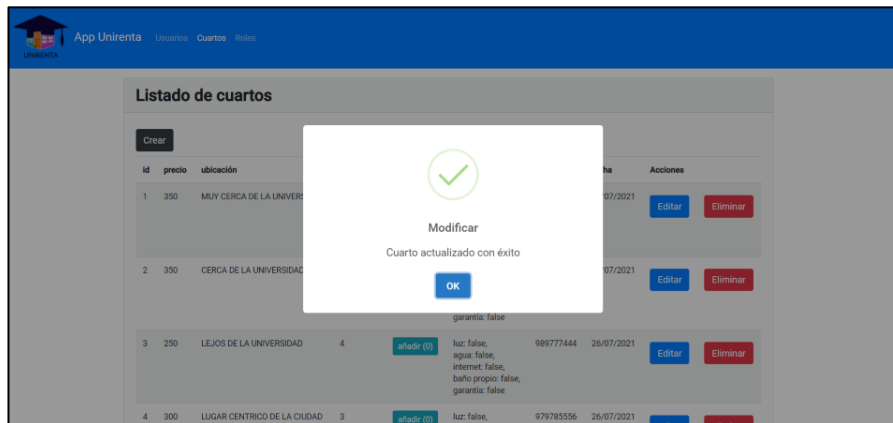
UNIRENTA App Unirenta Usuarios Cuartos Roles

Listado de cuartos

Crear

| id | precio | ubicación | | | | | ha | Acciones | |
|---|---|---|---|---|---|---|---|---|---|
| 1 | 350 | MUY CERCA DE LA UNIVERS | | | | | 07/2021 | Editar | Eliminar |
| 2 | 350 | CERCA DE LA UNIVERSIDAD | | | garantia: false | | 07/2021 | Editar | Eliminar |
| 3 | 250 | LEJOS DE LA UNIVERSIDAD | 4 | añadir (0) | luz: false, agua: false, internet: false, baño propio: false, garantia: false | 989777444 | 26/07/2021 | Editar | Eliminar |
| 4 | 300 | LUGAR CENTRICO DE LA CIUDAD | 3 | añadir (0) | luz: false, | 979785556 | 26/07/2021 | | |

Modificar

Cuarto actualizado con éxito

OK